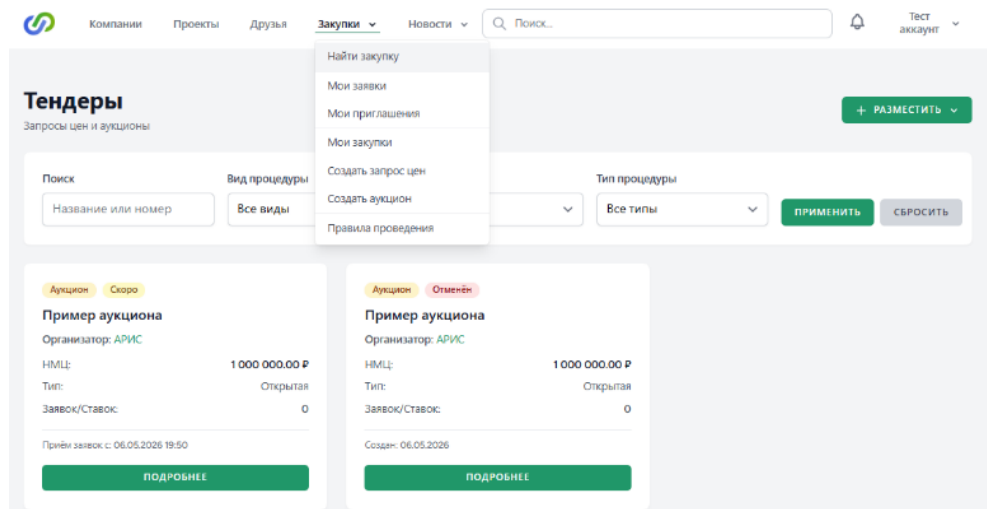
Компании Проекты Друзья Закупки Новости Поиск... Тест аккаунт

Найти закупку
Мои заявки
Мои приглашения
Мои закупки
Создать запрос цен
Создать аукцион
Правила проведения

Тендеры
Запросы цен и аукционы

+ РАЗМЕСТИТЬ

Поиск
Название или номер

Вид процедуры
Все виды

Тип процедуры
Все типы

ПРИМЕНИТЬ
СБРОСИТЬ

Аукцион Скоро
Пример аукциона
Организатор: АРИС
НМЦ: 1 000 000.00 ₽
Тип: Открытая
Заявок/Ставок: 0
Приём заявок с: 06.05.2026 19:50
ПОДРОБНЕЕ

Аукцион Отменён
Пример аукциона
Организатор: АРИС
НМЦ: 1 000 000.00 ₽
Тип: Открытая
Заявок/Ставок: 0
Создан: 06.05.2026
ПОДРОБНЕЕ